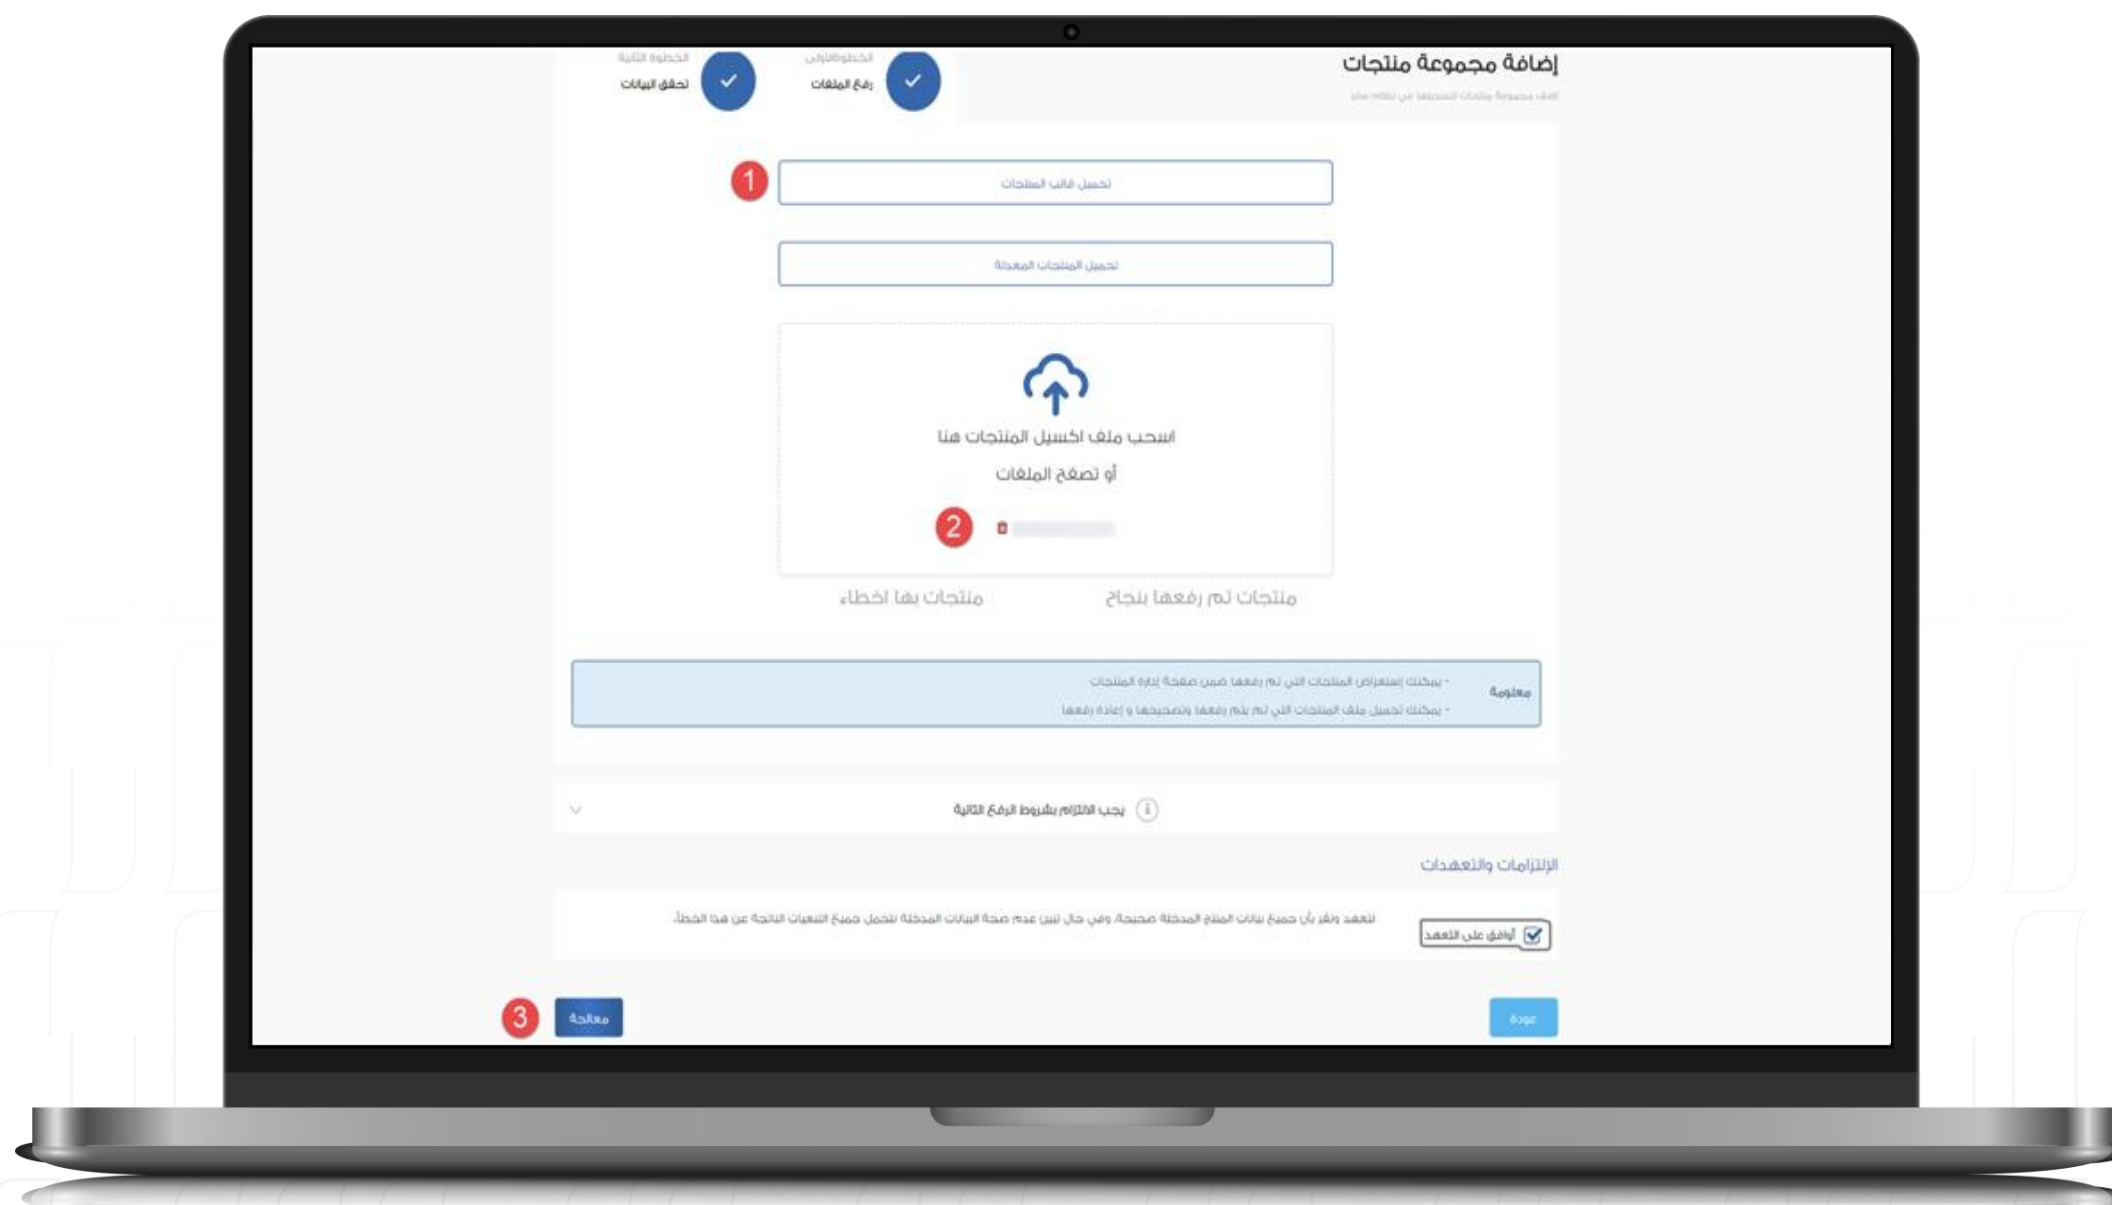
إضافة مجموعة منتجات

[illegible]

الخطوة الأولى
رفع الملفات

الخطوة الثانية
تحقق البيانات

1

تحميل قالب المنتجات

تحميل المنتجات المعدلة

اسحب ملف اكسيل المنتجات هنا

أو تصفح الملفات

2

منتجات تم رفعها بنجاح

منتجات بها اخطاء

معلومة

- يمكنك إستعراض المنتجات التي تم رفعها ضمن صفحة إدارة المنتجات

- يمكنك تحميل ملف المنتجات التي لم يتم رفعها وتصحيحها و إعادة رفعها

يجب الالتزام بشروط الرفع التالية

الإلتزامات والتعهدات

أوافق على التعهد

نتعهد ونقر بأن جميع بيانات المنتج المدخلة صحيحة، وفي حال تبين عدم صحة البيانات المدخلة نتحمل جميع التبعيات الناتجة عن هذا الخطأ.

عودة

3

معالجة